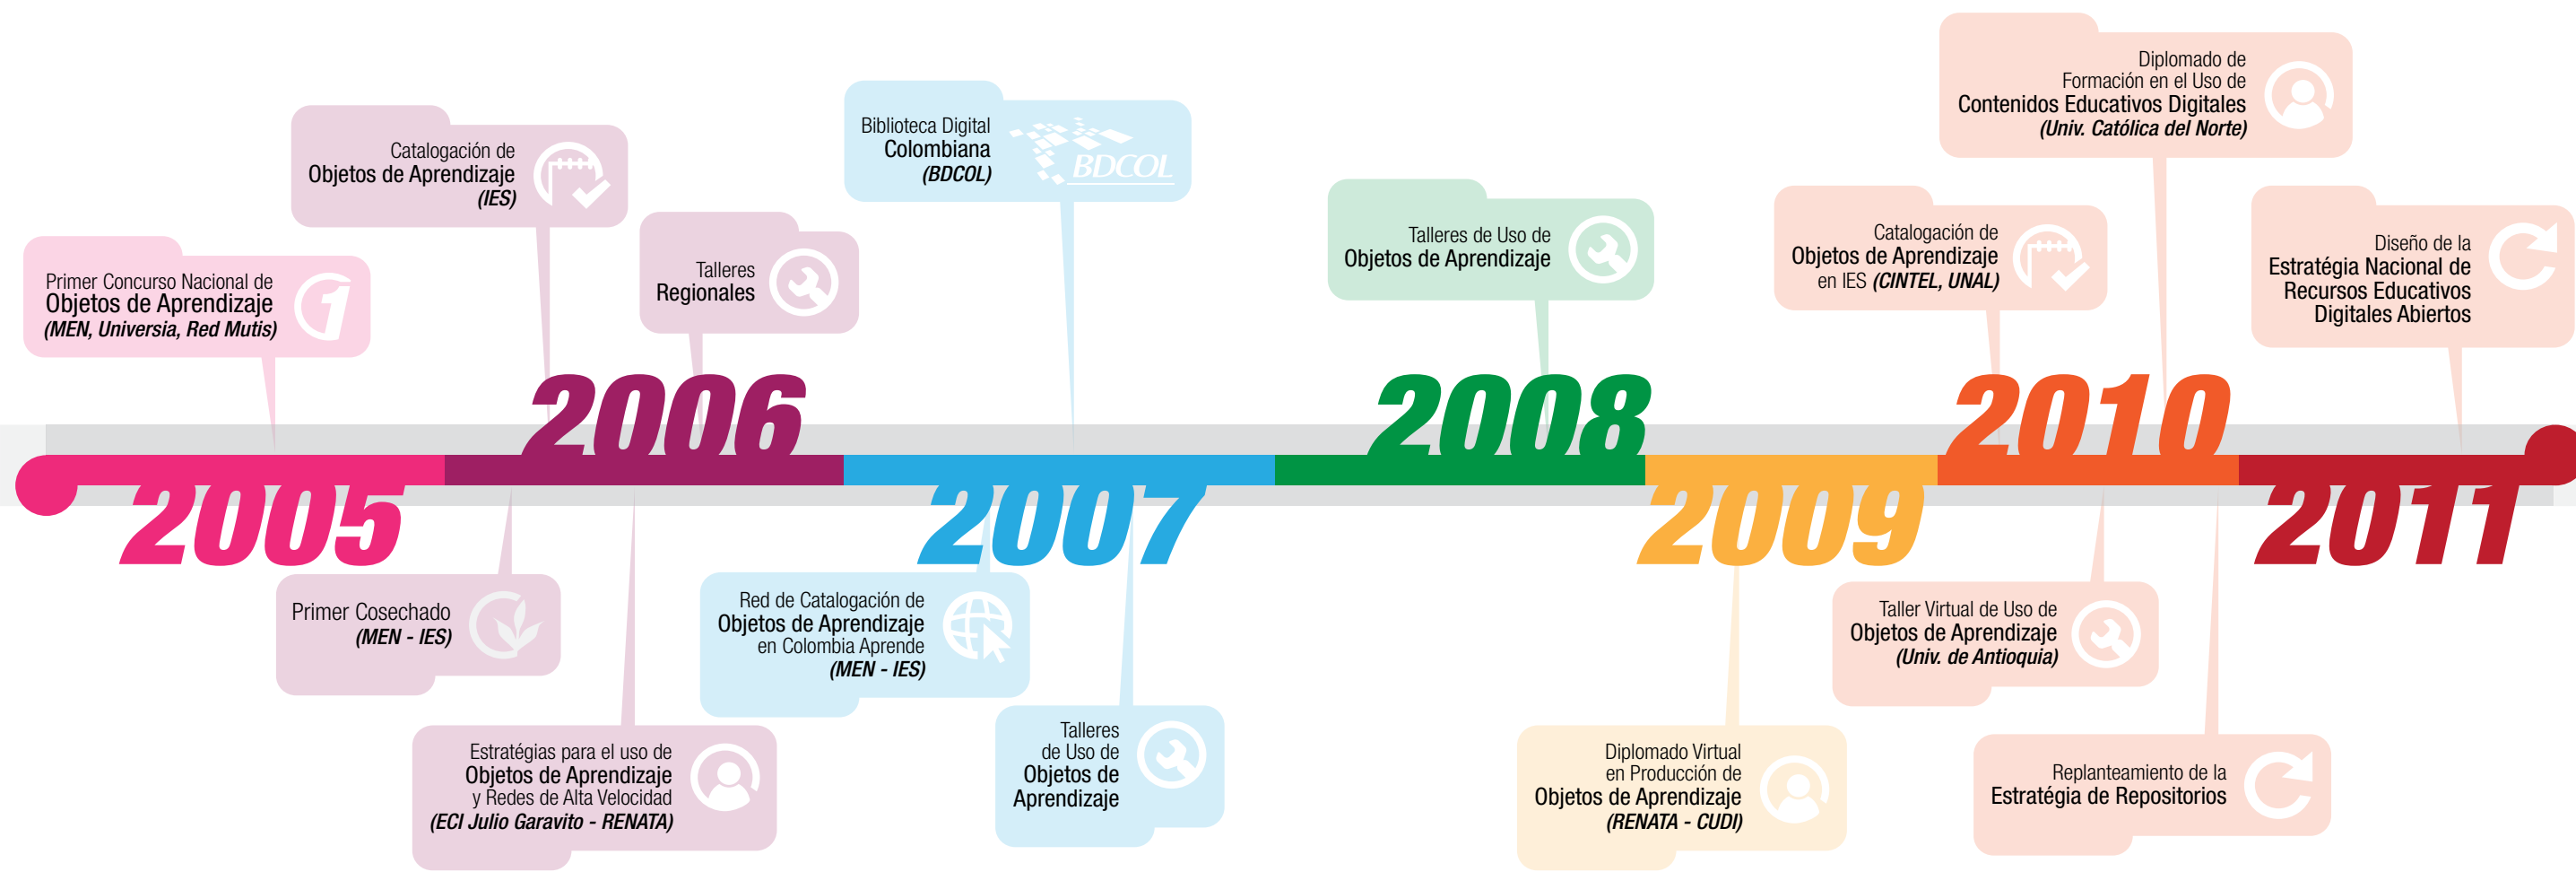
Primer Concurso Nacional de
Objetos de Aprendizaje
(MEN, Universia, Red Mutis)

Catalogación de
Objetos de Aprendizaje
(IES)

Talleres
Regionales

Biblioteca Digital
Colombiana
(BDCOL)

BDCOL

Talleres de Uso de
Objetos de Aprendizaje

Catalogación de
Objetos de Aprendizaje
en IES (CINTEL, UNAL)

Diplomado de
Formación en el Uso de
Contenidos Educativos Digitales
(Univ. Católica del Norte)

Diseño de la
Estratégia Nacional de
Recursos Educativos
Digitales Abiertos

2006

2008

2010

2005

2007

2009

2011

Primer Cosechado
(MEN - IES)

Estratégias para el uso de
Objetos de Aprendizaje
y Redes de Alta Velocidad
(ECI Julio Garavito - RENATA)

Red de Catalogación de
Objetos de Aprendizaje
en Colombia Aprende
(MEN - IES)

Talleres
de Uso de
Objetos de
Aprendizaje

Diplomado Virtual
en Producción de
Objetos de Aprendizaje
(RENATA - CUDI)

Taller Virtual de Uso de
Objetos de Aprendizaje
(Univ. de Antioquia)

Replanteamiento de la
Estratégia de Repositorios